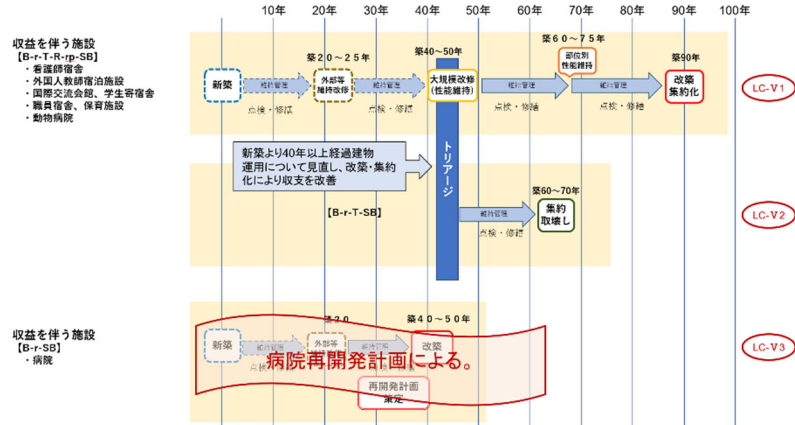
10年 20年 30年 40年 50年 60年 70年 80年 90年 100年

収益を伴う施設
【B-r-T-R-rp-SB】
・看護師宿舎
・外国人教師宿泊施設
・国際交流会館、学生寄宿舎
・職員宿舎、保育施設
・動物病院

新築
経常管理
点検・修繕
築20～25年
外部等維持改修
経常管理
点検・修繕
築40～50年
大規模改修（性能維持）
経常管理
点検・修繕
築60～75年
部位別性能維持
経常管理
点検・修繕
築90年
改築集約化
LC-V1

トリアージ

新築より40年以上経過建物運用について見直し、改築・集約化により収支を改善

【B-r-T-SB】
経常管理
点検・修繕
築60～70年
集約取壊し
LC-V2

収益を伴う施設
【B-r-SB】
・病院

新築
築20
外部等
経常管理
築40～50年
改築
病院再開発計画による。
再開発計画策定
LC-V3